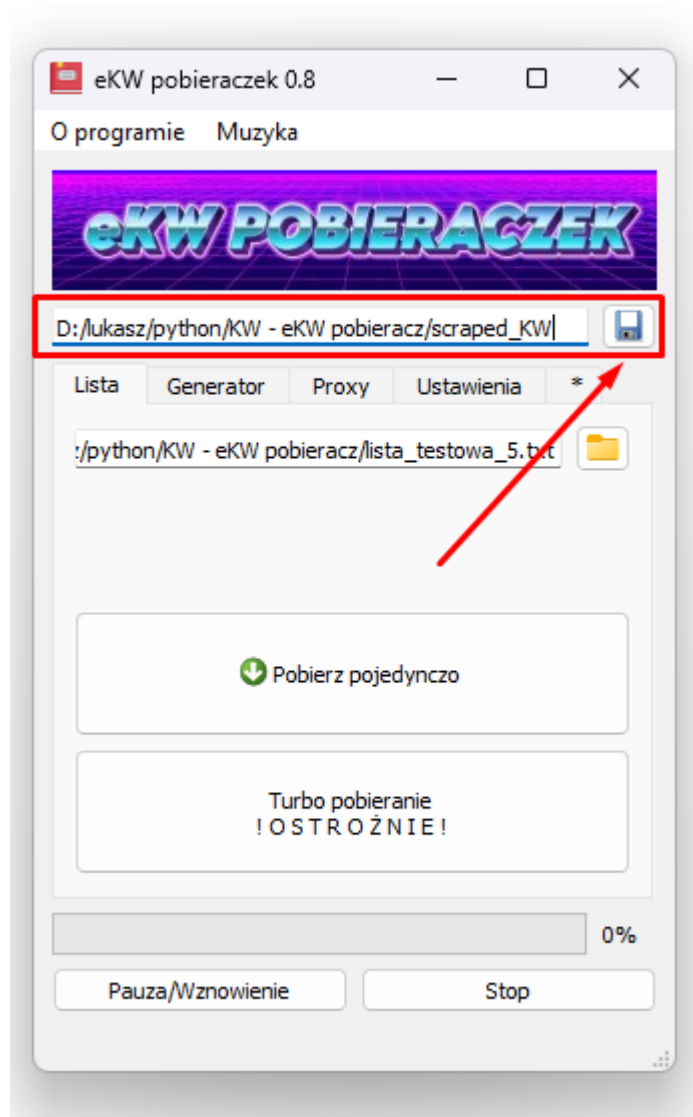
eKW pobieraczek 0.8

O programie Muzyka

eKW POBIERACZEK

D:/lukasz/python/KW - eKW pobieracz/scraped_KW

Lista Generator Proxy Ustawienia *

:/python/KW - eKW pobieracz/lista_testowa_5.txt

Pobierz pojedynczo

Turbo pobieranie
! O S T R O Ż N I E !

0%

Pauza/Wznowienie Stop